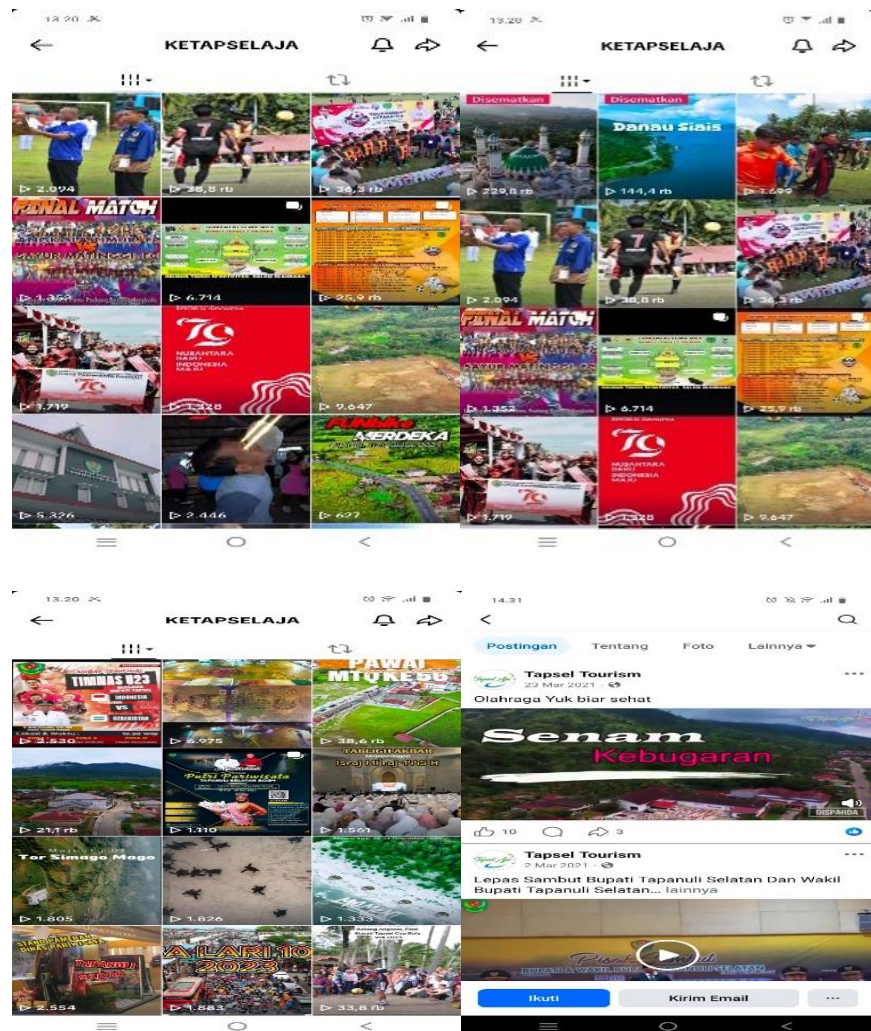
13.20

KETAPSELAJA

FINAL MATCH

2.094
38,5 rb
36,3 rb
1.352
6.714
25,9 rb
1.719
1.328
9.647
5.326
2.446
627

NUSANTARA BARU INDONESIA MAJU

MERDEKA

13.20

KETAPSELAJA

Disematkan
Disematkan
Danau Siais

229,8 rb
144,4 rb
1.699
2.094
38,5 rb
36,3 rb

FINAL MATCH

1.352
6.714
25,9 rb
1.719
1.328
9.647

13.20

KETAPSELAJA

TIMNAS U23
INDONESIA
VS
UZBEKISTAN

PAWAI MTQ KE 56

2.530
6.975
38,6 rb

Putri Pariwisata

TABLIGH AKBAR

21,1 rb
1.110
1.501

Tor Simago Mago

1.805
1.826
1.333

LARI 10
2023

2.554
1.883
33,8 rb

14.31

Postingan
Tentang
Foto
Lainnya

Tapsel Tourism
23 Mar 2021
Olahraga Yuk biar sehat

Senam
Kebugaran

DISPARDA

10
3

Tapsel Tourism
2 Mar 2021
Lepas Sambut Bupati Tapanuli Selatan Dan Wakil Bupati Tapanuli Selatan... lainnya

Ikuti
Kirim Email
...